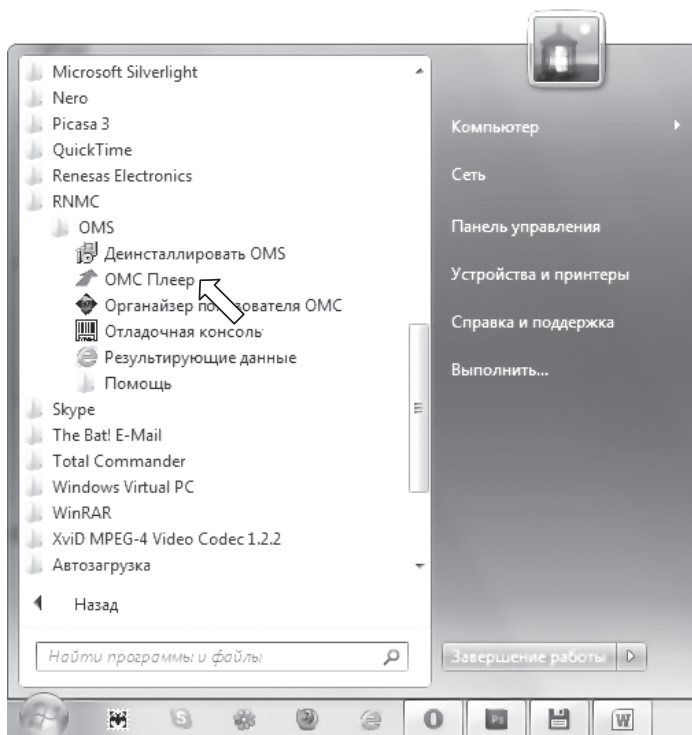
Microsoft Silverlight
Nero
Picasa 3
QuickTime
Renesas Electronics
RNMC
OMS
Деинсталлировать OMS
ОМС Плеер
Органайзер по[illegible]ователя ОМС
Отладочная консоль
Результирующие данные
Помощь
Skype
The Bat! E-Mail
Total Commander
Windows Virtual PC
WinRAR
XviD MPEG-4 Video Codec 1.2.2
Автозагрузка

Назад

Найти программы и файлы

Компьютер
Сеть
Панель управления
Устройства и принтеры
Справка и поддержка
Выполнить...

Завершение работы